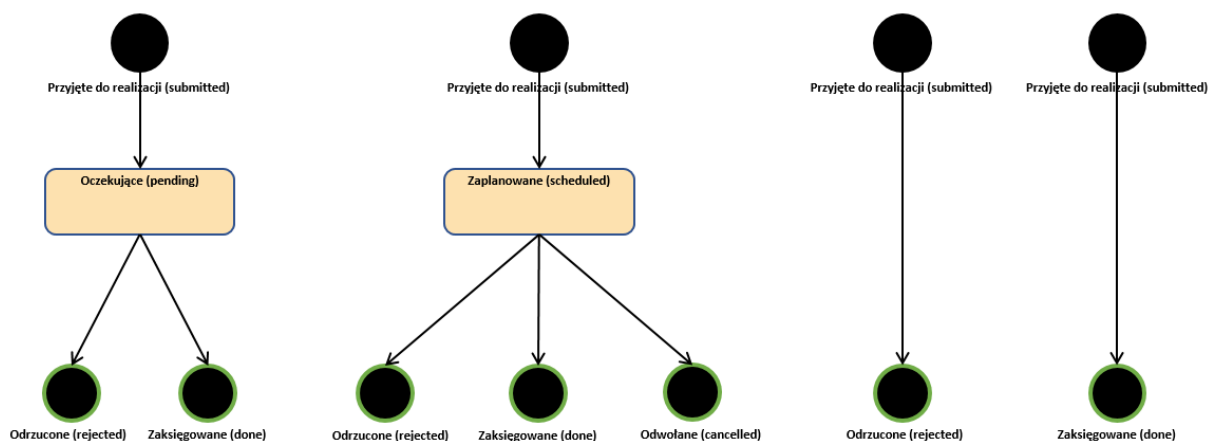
Przyjęte do realizacji (submitted)

Oczekujące (pending)

Odrzucone (rejected)

Zaksięgowane (done)

Przyjęte do realizacji (submitted)

Zaplanowane (scheduled)

Odrzucone (rejected)

Zaksięgowane (done)

Odwołane (cancelled)

Przyjęte do realizacji (submitted)

Odrzucone (rejected)

Przyjęte do realizacji (submitted)

Zaksięgowane (done)